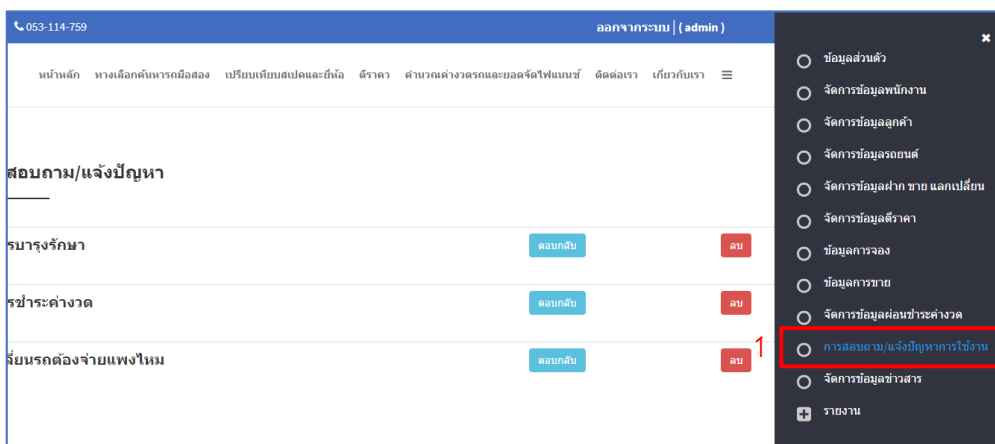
053-114-759

ออกจากระบบ | ( admin )

หน้าหลัก ทางเลือกค้นหารถมือสอง เปรียบเทียบสเปคและยี่ห้อ ตีราคา คำนวณค่างวดรถและยอดจัดไฟแนนซ์ ติดต่อเรา เกี่ยวกับเรา ≡

สอบถาม/แจ้งปัญหา

รบารุงรักษา ตอบกลับ ลบ

รชำระค่างวด ตอบกลับ ลบ

ลี่ยนรถต้องจ่ายแพงไหม ตอบกลับ ลบ

×

ข้อมูลส่วนตัว

จัดการข้อมูลพนักงาน

จัดการข้อมูลลูกค้า

จัดการข้อมูลรถยนต์

จัดการข้อมูลฝาก ขาย แลกเปลี่ยน

จัดการข้อมูลตีราคา

ข้อมูลการจอง

ข้อมูลการขาย

จัดการข้อมูลผ่อนชำระค่างวด

1

การสอบถาม/แจ้งปัญหาการใช้งาน

จัดการข้อมูลข่าวสาร

รายงาน